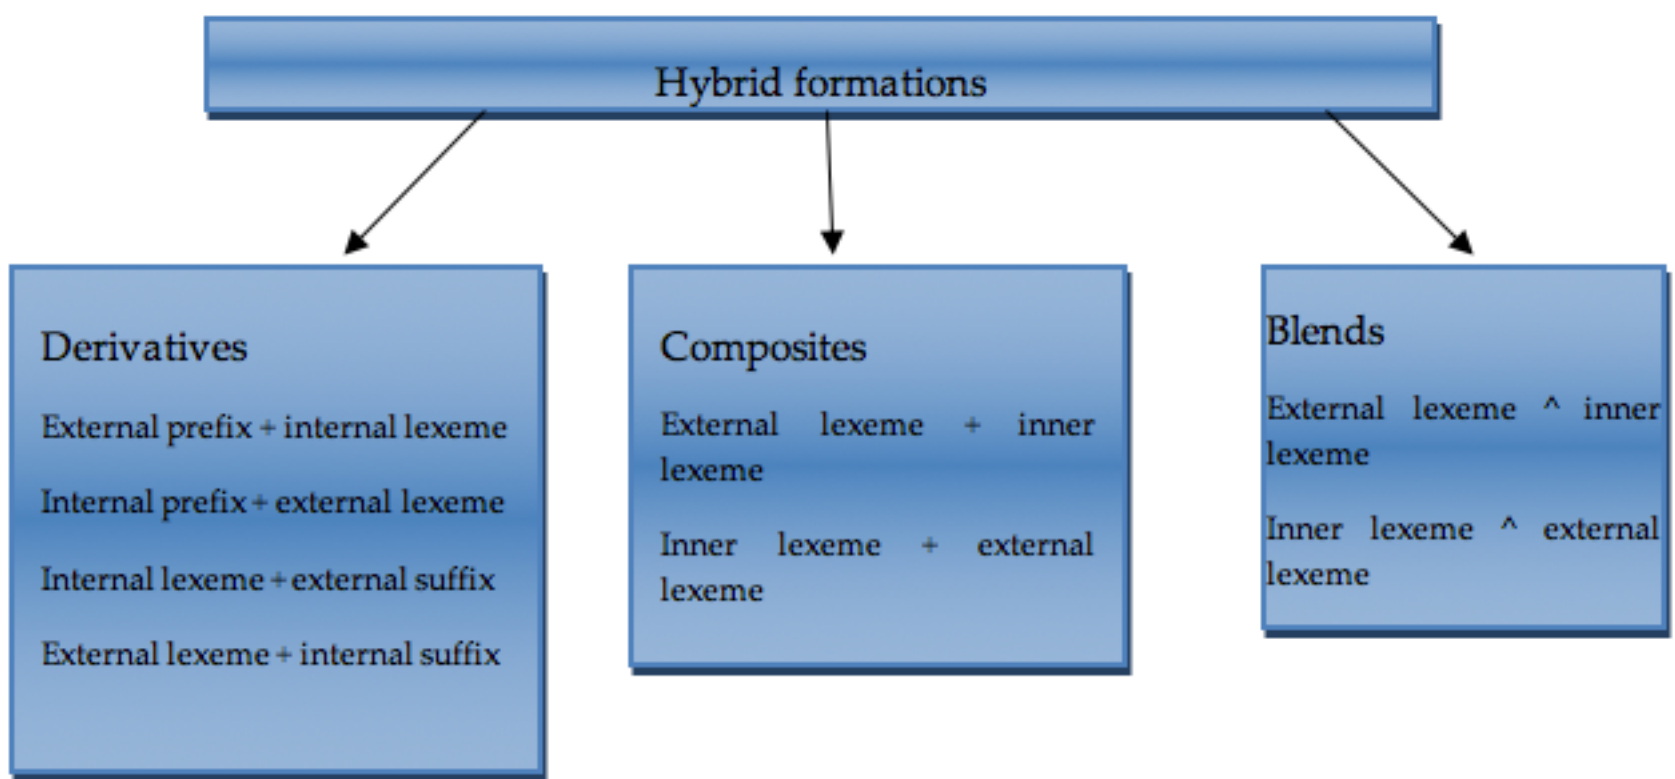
Hybrid formations

Derivatives

External prefix + internal lexeme

Internal prefix + external lexeme

Internal lexeme + external suffix

External lexeme + internal suffix

Composites

External lexeme + inner lexeme

Inner lexeme + external lexeme

Blends

External lexeme ^ inner lexeme

Inner lexeme ^ external lexeme